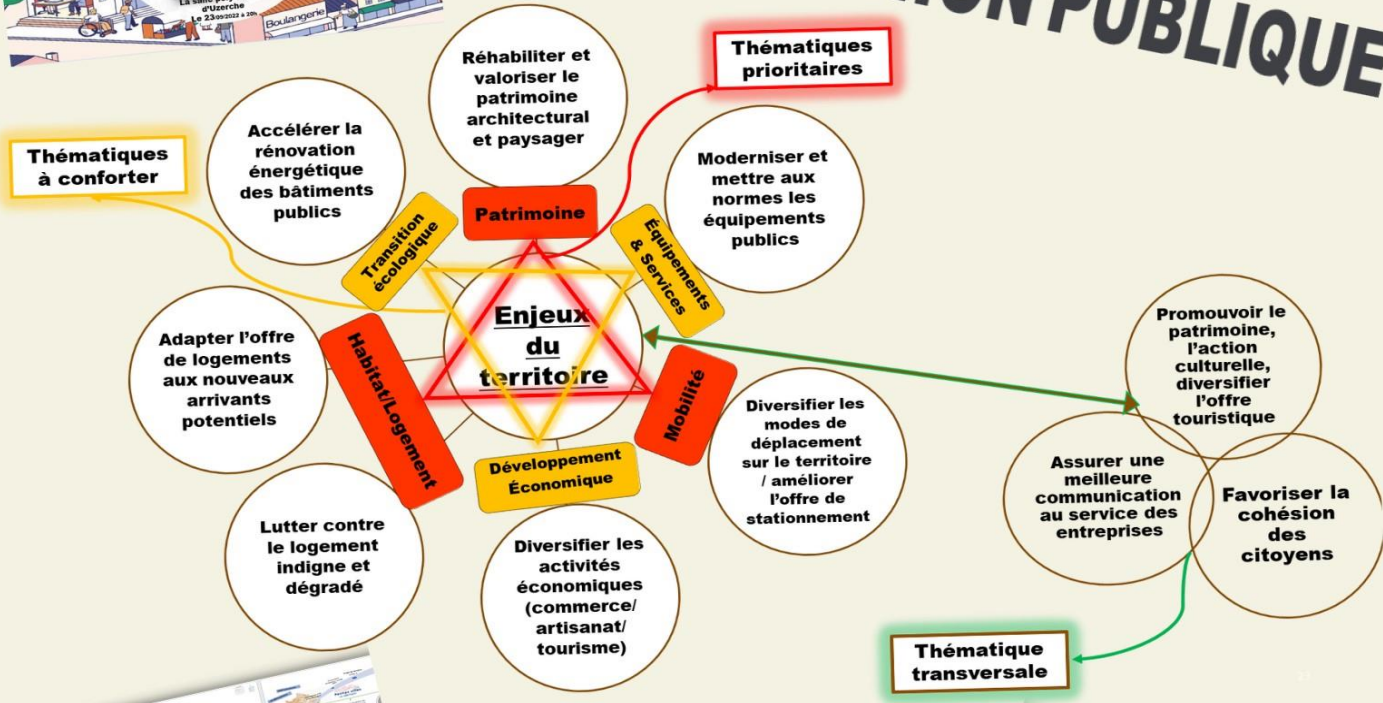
La salle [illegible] d'Uzerche Le 23/05/2022 à 20h
Boulangerie

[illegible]ION PUBLIQUE

Thématiques prioritaires

Thématiques à conforter

Réhabiliter et valoriser le patrimoine architectural et paysager

Accélérer la rénovation énergétique des bâtiments publics

Moderniser et mettre aux normes les équipements publics

Patrimoine

Transition écologique

Équipements & Services

Enjeux du territoire

Adapter l'offre de logements aux nouveaux arrivants potentiels

Habitat/Logement

Mobilité

Développement Économique

Diversifier les modes de déplacement sur le territoire / améliorer l'offre de stationnement

Lutter contre le logement indigne et dégradé

Diversifier les activités économiques (commerce/ artisanat/ tourisme)

Promouvoir le patrimoine, l'action culturelle, diversifier l'offre touristique

Assurer une meilleure communication au service des entreprises

Favoriser la cohésion des citoyens

Thématique transversale